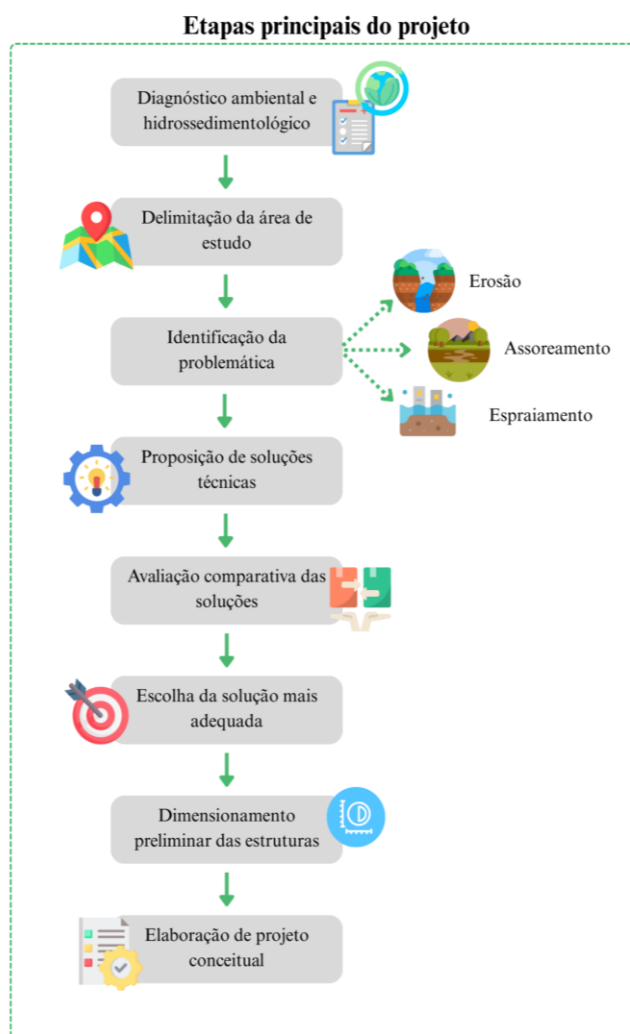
Etapas principais do projeto

Diagnóstico ambiental e hidrossedimentológico

Delimitação da área de estudo

Identificação da problemática

Erosão

Assoreamento

Espraiamento

Proposição de soluções técnicas

Avaliação comparativa das soluções

Escolha da solução mais adequada

Dimensionamento preliminar das estruturas

Elaboração de projeto conceitual